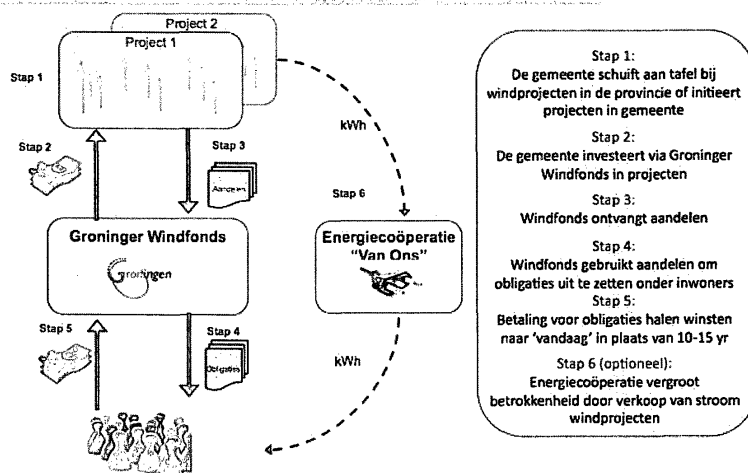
Project 2

Project 1

Stap 1

Stap 2

Stap 3

Aandelen

kWh

Stap 6

Groninger Windfonds

groningen

Energiecoöperatie "Van Ons"

Stap 5

Stap 4

Obligaties

kWh

Stap 1:
De gemeente schuift aan tafel bij windprojecten in de provincie of initieert projecten in gemeente

Stap 2:
De gemeente investeert via Groninger Windfonds in projecten

Stap 3:
Windfonds ontvangt aandelen

Stap 4:
Windfonds gebruikt aandelen om obligaties uit te zetten onder inwoners

Stap 5:
Betaling voor obligaties halen winsten naar 'vandaag' in plaats van 10-15 yr

Stap 6 (optioneel):
Energiecoöperatie vergroot betrokkenheid door verkoop van stroom windprojecten